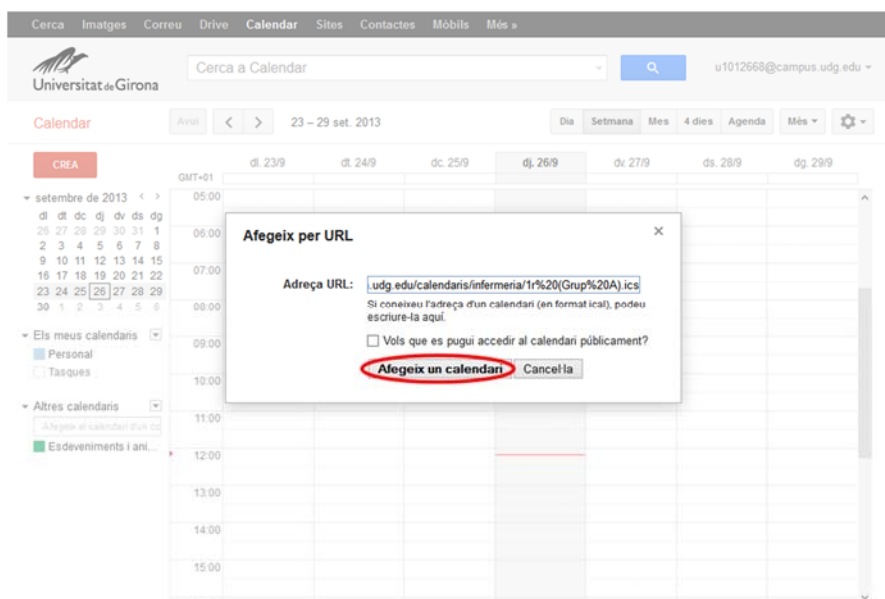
Cerca Imatges Correu Drive Calendar Sites Contactes Mòbils Més »

Universitat de Girona

Cerca a Calendar

u1012668@campus.udg.edu

Calendar

Avui

23 – 29 set. 2013

Dia Setmana Mes 4 dies Agenda Més

CREA

GMT+01

dl. 23/9 dt. 24/9 dc. 25/9 dj. 26/9 dv. 27/9 ds. 28/9 dg. 29/9

setembre de 2013

| dl | dt | dc | dj | dv | ds | dg |
|---|---|---|---|---|---|---|
| 26 | 27 | 28 | 29 | 30 | 31 | 1 |
| 2 | 3 | 4 | 5 | 6 | 7 | 8 |
| 9 | 10 | 11 | 12 | 13 | 14 | 15 |
| 16 | 17 | 18 | 19 | 20 | 21 | 22 |
| 23 | 24 | 25 | 26 | 27 | 28 | 29 |
| 30 | 1 | 2 | 3 | 4 | 5 | 6 |

Els meus calendaris
Personal
Tasques

Altres calendaris
Afegeix el calendari d'un co
Esdeveniments i ani...

05:00
06:00
07:00
08:00
09:00
10:00
11:00
12:00
13:00
14:00
15:00

Afegeix per URL

Adreça URL: .udg.edu/calendaris/infermeria/1r%20(Grup%20A).ics

Si coneixeu l'adreça d'un calendari (en format ical), podeu escriure-la aquí.

Vols que es pugui accedir al calendari públicament?

Afegeix un calendari Cancel·la